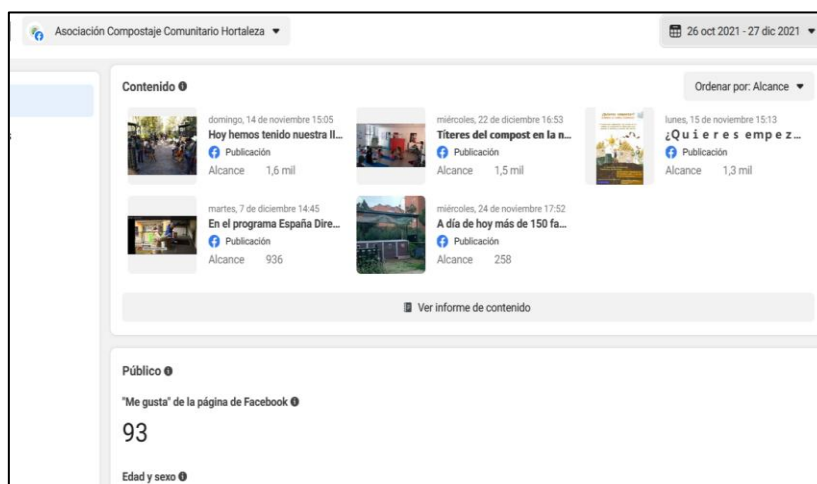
Asociación Compostaje Comunitario Hortaleza ▾

26 oct 2021 - 27 dic 2021 ▾

Contenido

Ordenar por: Alcance ▾

domingo, 14 de noviembre 15:05
Hoy hemos tenido nuestra II...
Publicación
Alcance 1,6 mil

miércoles, 22 de diciembre 16:53
Títeres del compost en la n...
Publicación
Alcance 1,5 mil

lunes, 15 de noviembre 15:13
¿Quieres empez...
Publicación
Alcance 1,3 mil

martes, 7 de diciembre 14:45
En el programa España Dire...
Publicación
Alcance 936

miércoles, 24 de noviembre 17:52
A día de hoy más de 150 fa...
Publicación
Alcance 258

Ver informe de contenido

Público

"Me gusta" de la página de Facebook

93

Edad y sexo